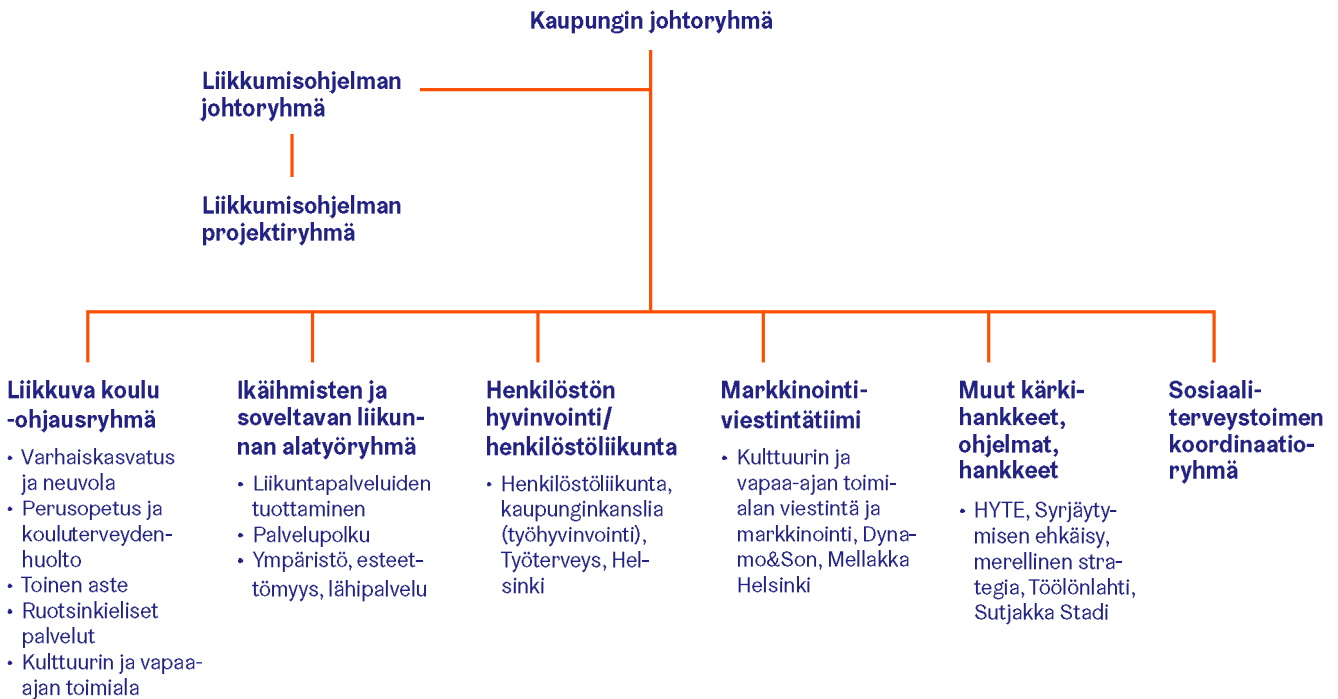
Kaupungin johtoryhmä

Liikkumisohjelman johtoryhmä

Liikkumisohjelman projektiryhmä

Liikkuva koulu -ohjausryhmä
• Varhaiskasvatus ja neuvola
• Perusopetus ja kouluterveydenhuolto
• Toinen aste
• Ruotsinkieliset palvelut
• Kulttuurin ja vapaa-ajan toimiala

Ikäihmisten ja soveltavan liikunnan alatyöryhmä
• Liikuntapalveluiden tuottaminen
• Palvelupolku
• Ympäristö, esteettömyys, lähipalvelu

Henkilöstön hyvinvointi/ henkilöstöliikunta
• Henkilöstöliikunta, kaupunginkanslia (työhyvinvointi), Työterveys, Helsinki

Markkinointi-viestintätiimi
• Kulttuurin ja vapaa-ajan toimialan viestintä ja markkinointi, Dynamo&Son, Mellakka Helsinki

Muut kärkihankkeet, ohjelmat, hankkeet
• HYTE, Syrjäytymisen ehkäisy, merellinen strategia, Töölönlahti, Sutjakka Stadi

Sosiaaliterveystoimen koordinaatioryhmä